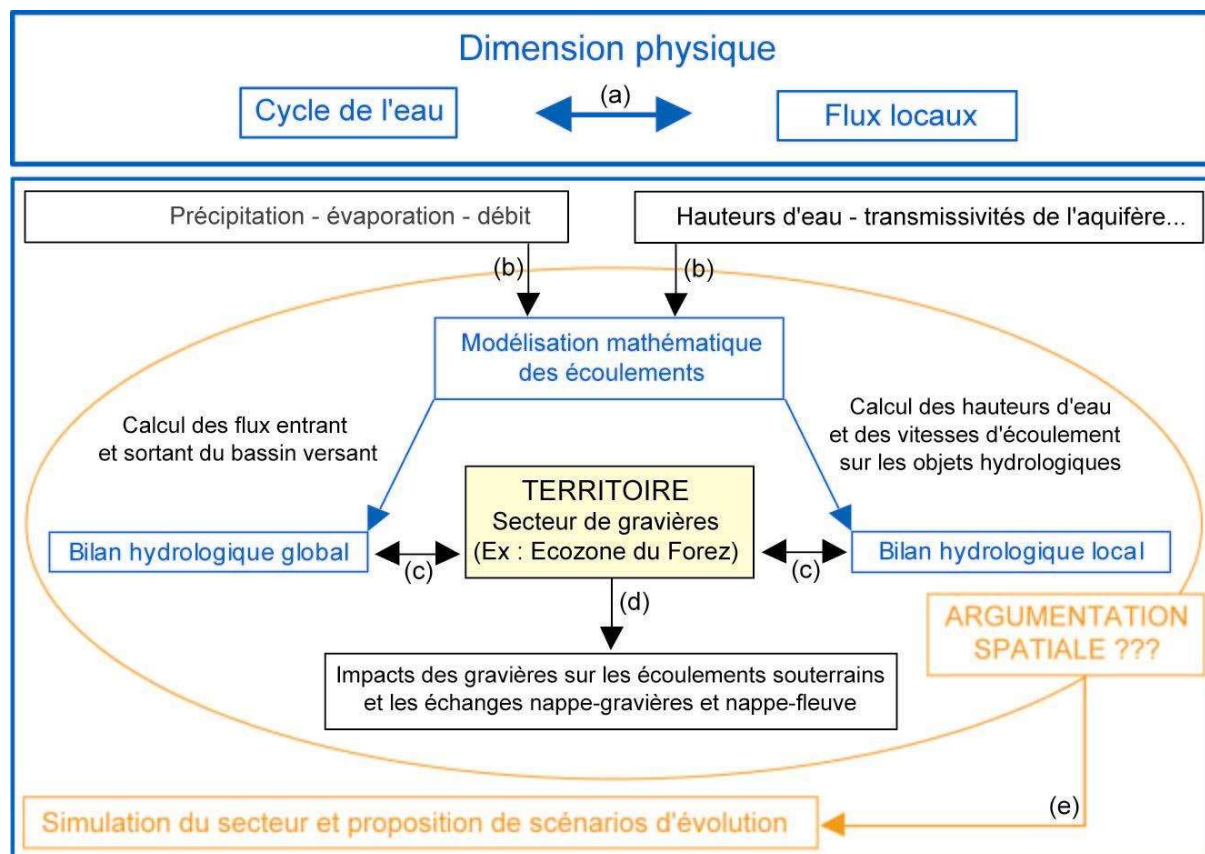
Dimension physique

Cycle de l'eau

(a)

Flux locaux

Précipitation - évaporation - débit

Hauteurs d'eau - transmissivités de l'aquifère...

(b)

(b)

Modélisation mathématique des écoulements

Calcul des flux entrant et sortant du bassin versant

Calcul des hauteurs d'eau et des vitesses d'écoulement sur les objets hydrologiques

TERRITOIRE
Secteur de gravières
(Ex : Ecozone du Forez)

Bilan hydrologique global

(c)

(c)

Bilan hydrologique local

(d)

ARGUMENTATION SPATIALE ???

Impacts des gravières sur les écoulements souterrains et les échanges nappe-gravières et nappe-fleuve

(e)

Simulation du secteur et proposition de scénarios d'évolution